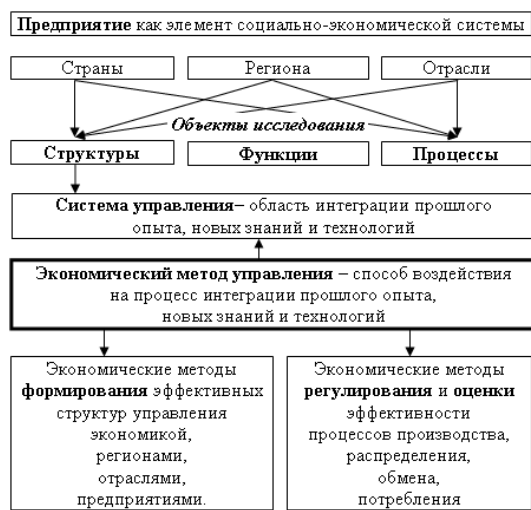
Предприятие как элемент социально-экономической системы

Страны

Региона

Отрасли

Объекты исследования

Структуры

Функции

Процессы

Система управления– область интеграции прошлого опыта, новых знаний и технологий

Экономический метод управления – способ воздействия на процесс интеграции прошлого опыта, новых знаний и технологий

Экономические методы формирования эффективных структур управления экономикой, регионами, отраслями, предприятиями.

Экономические методы регулирования и оценки эффективности процессов производства, распределения, обмена, потребления